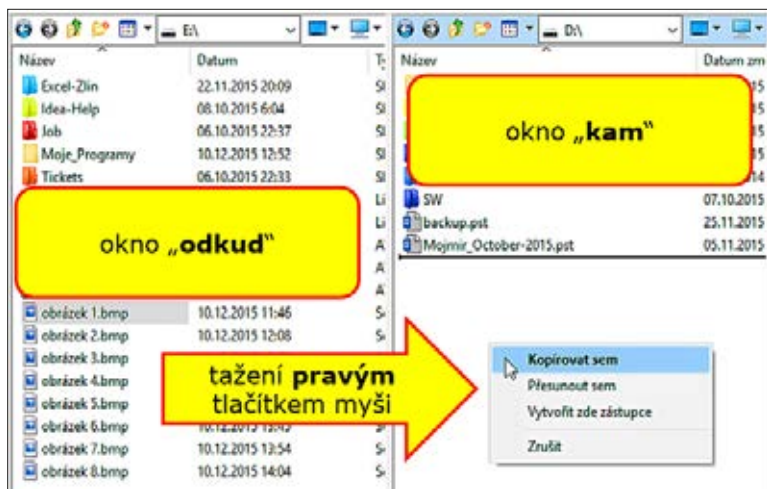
E:\

| Název | Datum | T |
|---|---|---|
| Excel-Zlin | 22.11.2015 20:09 | S |
| Idea-Help | 08.10.2015 6:04 | S |
| Job | 06.10.2015 22:37 | S |
| Moje_Programy | 10.12.2015 12:52 | S |
| Tickets | 06.10.2015 22:33 | S |
| obrázek 1.bmp | 10.12.2015 11:46 | S |
| obrázek 2.bmp | 10.12.2015 12:08 | S |
| obrázek 3.bmp | | |
| obrázek 4.bmp | | |
| obrázek 5.bmp | | |
| obrázek 6.bmp | | |
| obrázek 7.bmp | 10.12.2015 13:54 | S |
| obrázek 8.bmp | 10.12.2015 14:04 | S |

okno „odkud“

D:\

| Název | Datum zm |
|---|---|
| SW | 07.10.2015 |
| backup.pst | 25.11.2015 |
| Mojmir_October-2015.pst | 05.11.2015 |

okno „kam“

tažení pravým tlačítkem myši

Kopírovat sem
Přesunout sem
Vytvořit zde zástupce
Zrušit